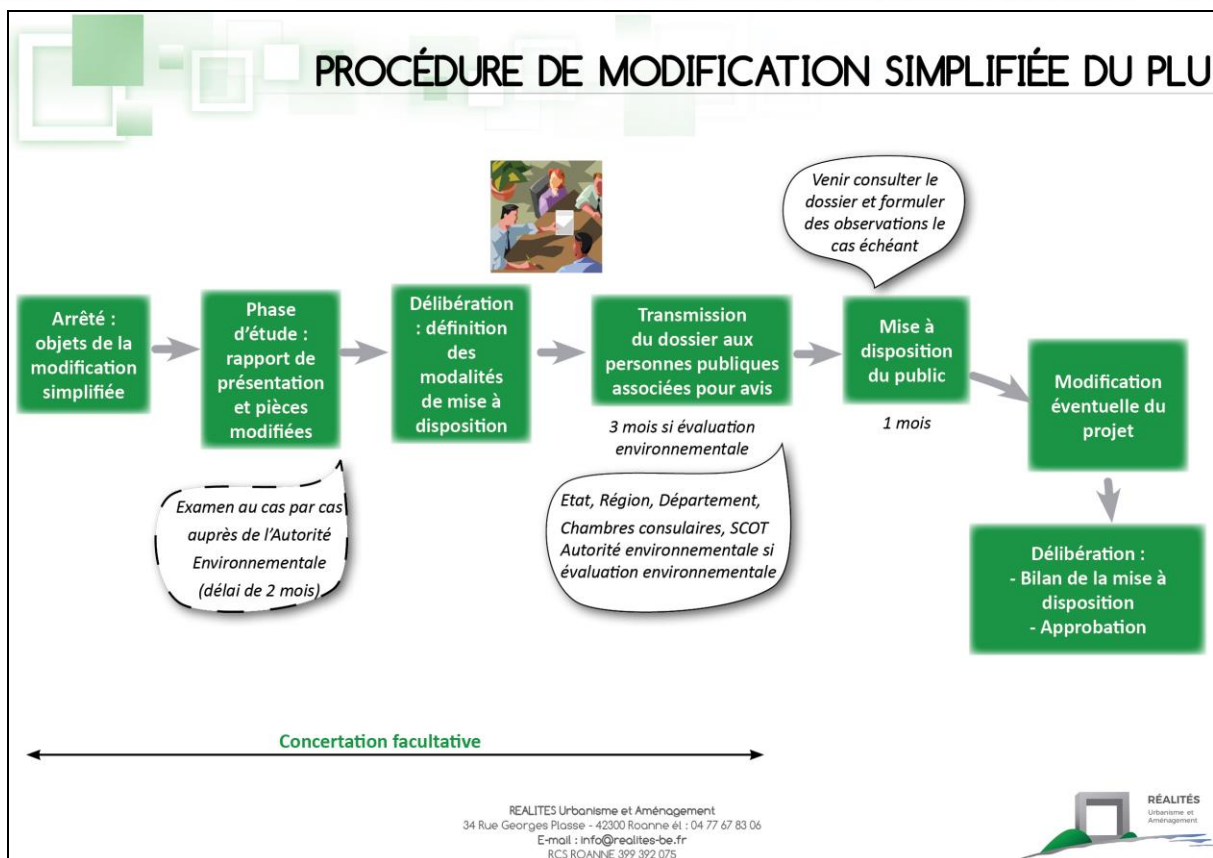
PROCÉDURE DE MODIFICATION SIMPLIFIÉE DU PLU

Arrêté : objets de la modification simplifiée

Phase d'étude : rapport de présentation et pièces modifiées

Examen au cas par cas auprès de l'Autorité Environnementale (délai de 2 mois)

Délibération : définition des modalités de mise à disposition

Transmission du dossier aux personnes publiques associées pour avis

3 mois si évaluation environnementale

Etat, Région, Département, Chambres consulaires, SCOT Autorité environnementale si évaluation environnementale

Venir consulter le dossier et formuler des observations le cas échéant

Mise à disposition du public

1 mois

Modification éventuelle du projet

Délibération :
- Bilan de la mise à disposition
- Approbation

Concertation facultative

REALITES Urbanisme et Aménagement
34 Rue Georges Plasse - 42300 Roanne él : 04 77 67 83 06
E-mail : info@realites-be.fr
RCS ROANNE 399 392 075

RÉALITÉS
Urbanisme et Aménagement